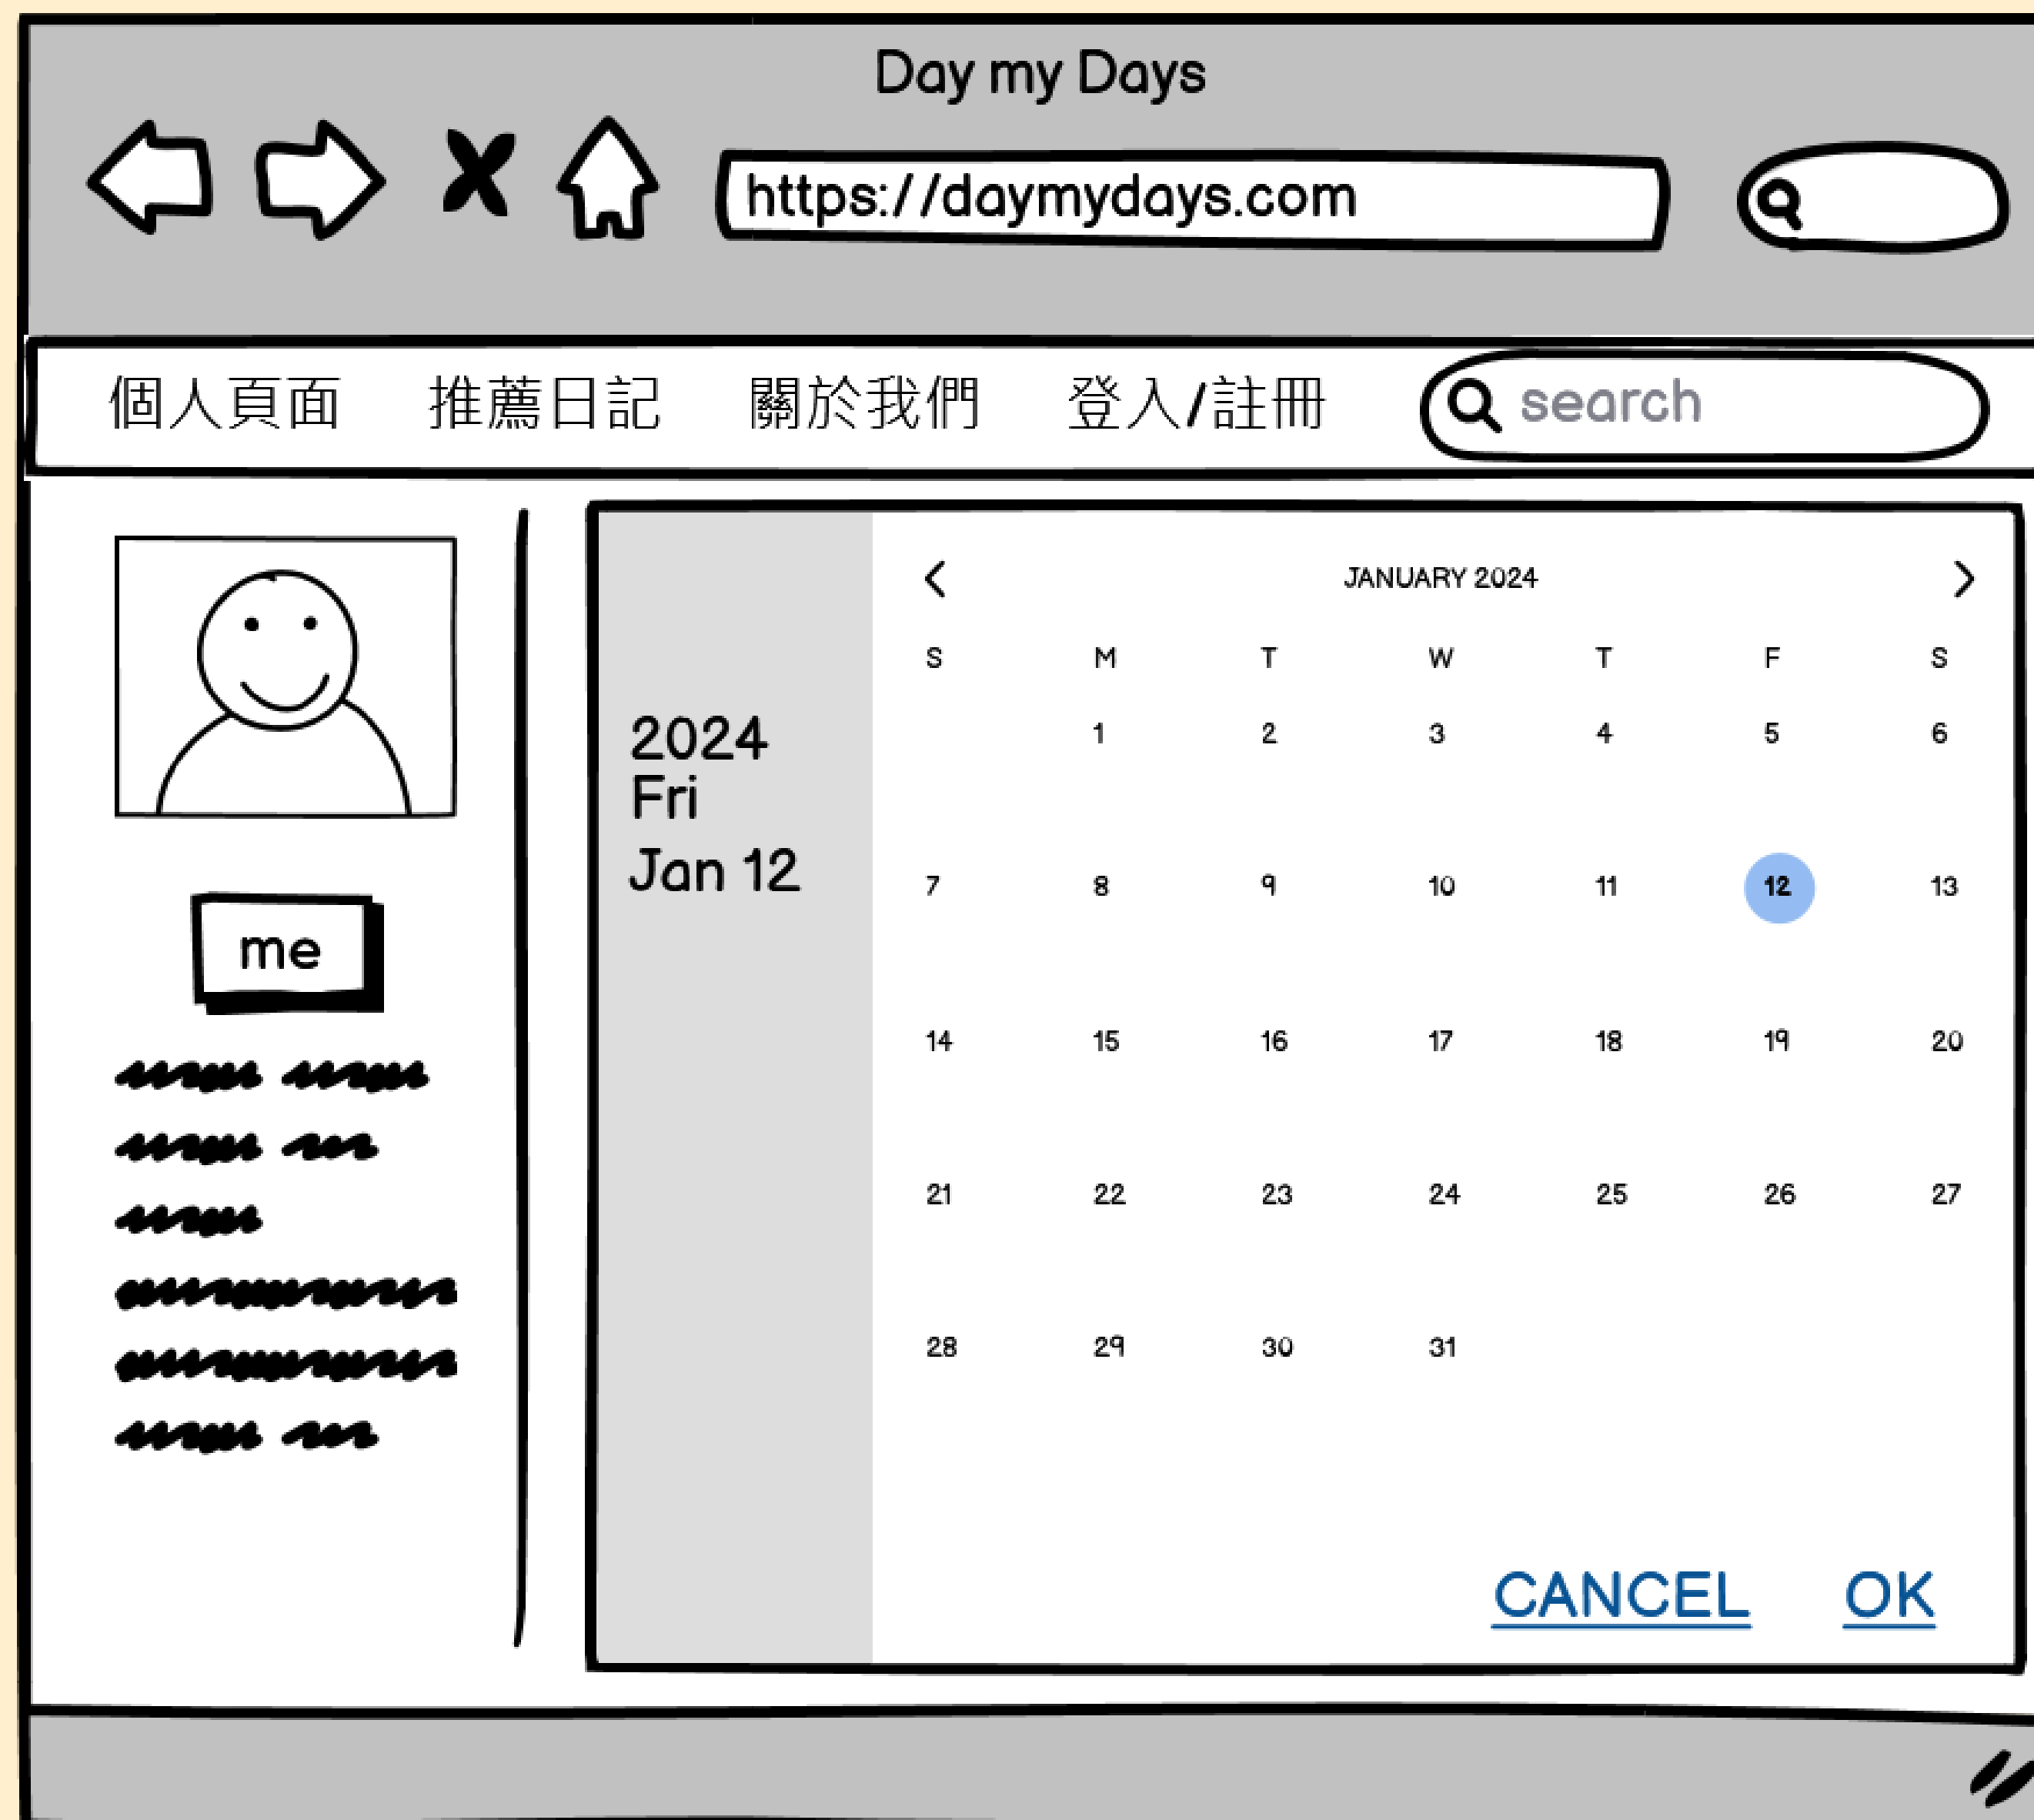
Day my Days

https://daymydays.com

個人頁面 推薦日記 關於我們 登入/註冊 search

me

2024
Fri
Jan 12

JANUARY 2024

| S | M | T | W | T | F | S |
|---|---|---|---|---|---|---|
| | 1 | 2 | 3 | 4 | 5 | 6 |
| 7 | 8 | 9 | 10 | 11 | 12 | 13 |
| 14 | 15 | 16 | 17 | 18 | 19 | 20 |
| 21 | 22 | 23 | 24 | 25 | 26 | 27 |
| 28 | 29 | 30 | 31 | | | |

CANCEL OK